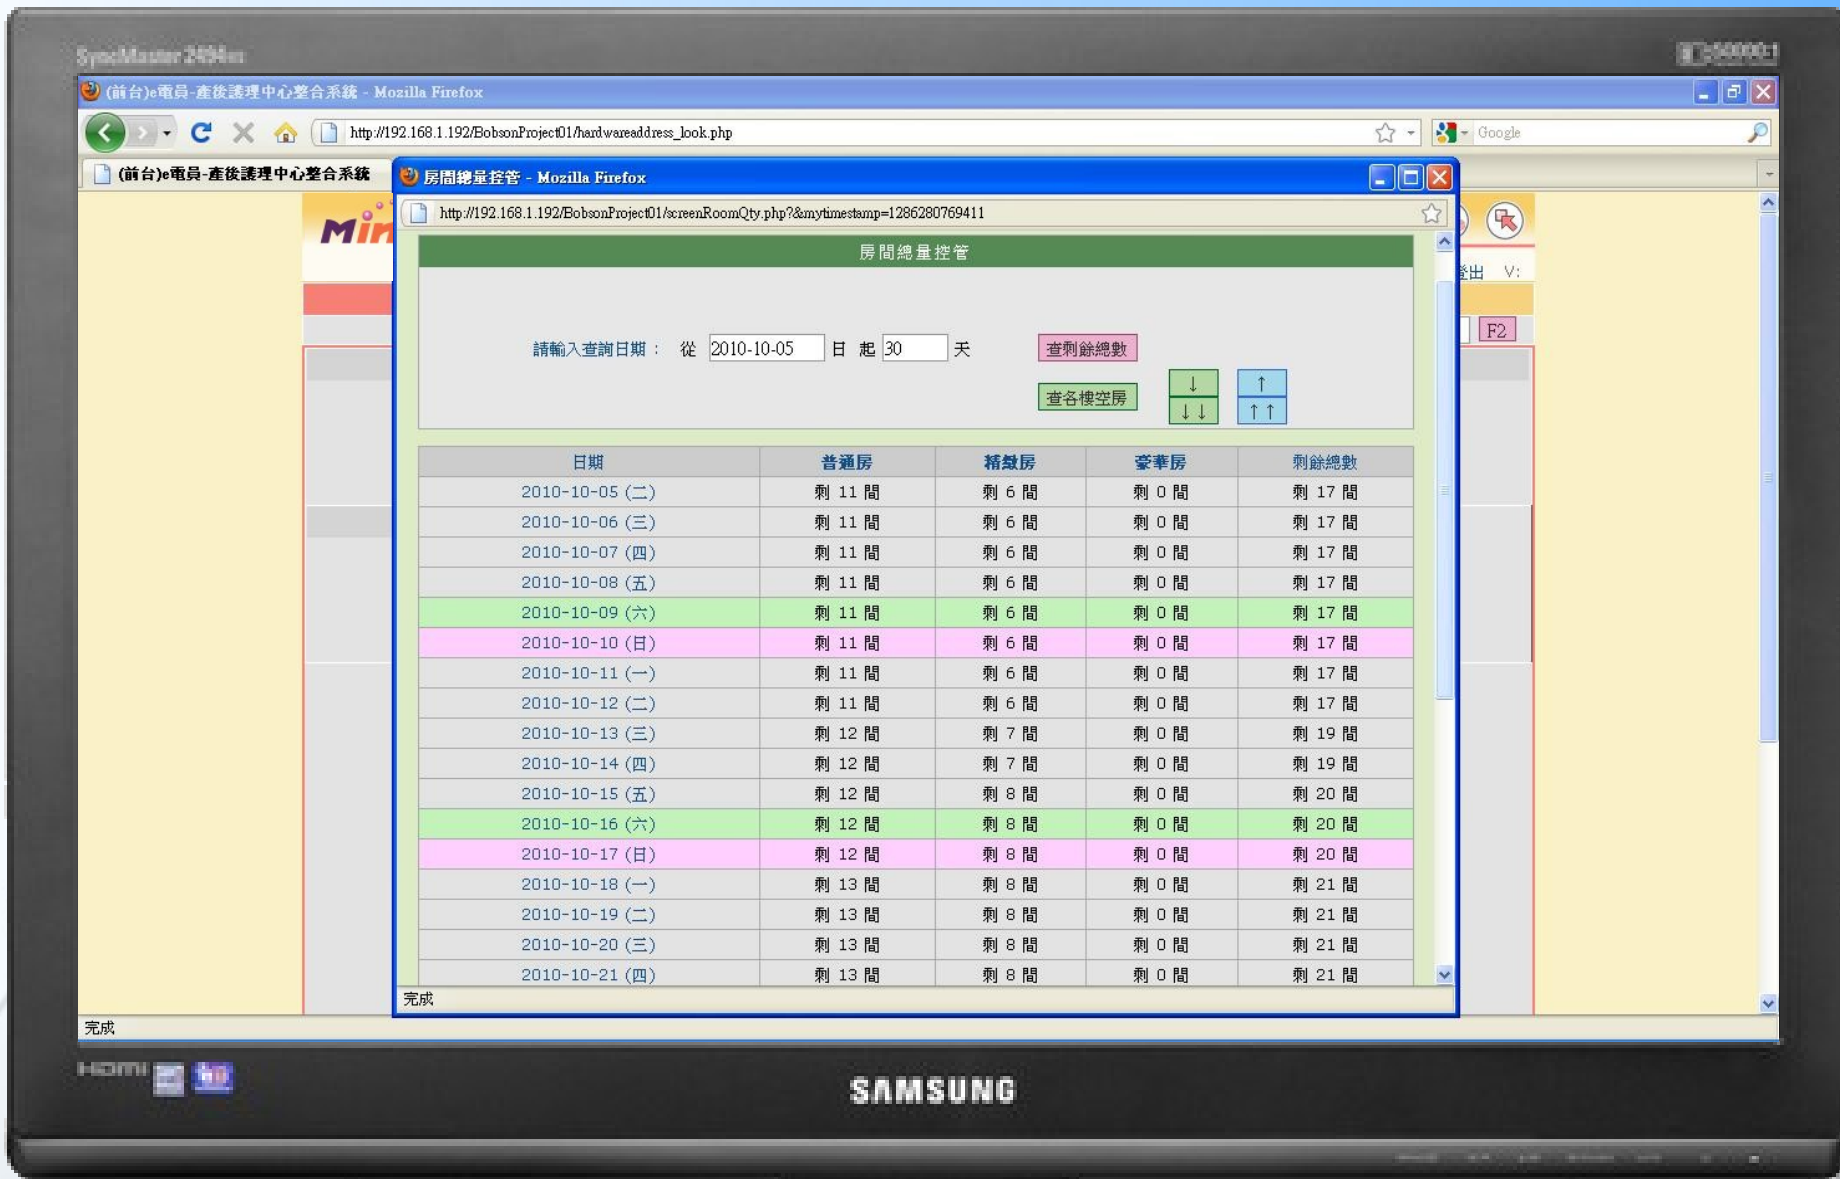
SyncMaster 2494HM

(前台)e電員-產後護理中心整合系統 - Mozilla Firefox

http://192.168.1.192/BobsonProject01/hardwareaddress_look.php

Google

(前台)e電員-產後護理中心整合系統

房間總量控管 - Mozilla Firefox

http://192.168.1.192/BobsonProject01/screenRoomQty.php?&mytimestamp=1286280769411

房間總量控管

請輸入查詢日期： 從 2010-10-05 日 起 30 天

查剩餘總數

查各樓空房

↓ ↓↓

↑ ↑↑

登出 V:

F2

| 日期 | 普通房 | 精緻房 | 豪華房 | 剩餘總數 |
|---|---|---|---|---|
| 2010-10-05 (二) | 剩 11 間 | 剩 6 間 | 剩 0 間 | 剩 17 間 |
| 2010-10-06 (三) | 剩 11 間 | 剩 6 間 | 剩 0 間 | 剩 17 間 |
| 2010-10-07 (四) | 剩 11 間 | 剩 6 間 | 剩 0 間 | 剩 17 間 |
| 2010-10-08 (五) | 剩 11 間 | 剩 6 間 | 剩 0 間 | 剩 17 間 |
| 2010-10-09 (六) | 剩 11 間 | 剩 6 間 | 剩 0 間 | 剩 17 間 |
| 2010-10-10 (日) | 剩 11 間 | 剩 6 間 | 剩 0 間 | 剩 17 間 |
| 2010-10-11 (一) | 剩 11 間 | 剩 6 間 | 剩 0 間 | 剩 17 間 |
| 2010-10-12 (二) | 剩 11 間 | 剩 6 間 | 剩 0 間 | 剩 17 間 |
| 2010-10-13 (三) | 剩 12 間 | 剩 7 間 | 剩 0 間 | 剩 19 間 |
| 2010-10-14 (四) | 剩 12 間 | 剩 7 間 | 剩 0 間 | 剩 19 間 |
| 2010-10-15 (五) | 剩 12 間 | 剩 8 間 | 剩 0 間 | 剩 20 間 |
| 2010-10-16 (六) | 剩 12 間 | 剩 8 間 | 剩 0 間 | 剩 20 間 |
| 2010-10-17 (日) | 剩 12 間 | 剩 8 間 | 剩 0 間 | 剩 20 間 |
| 2010-10-18 (一) | 剩 13 間 | 剩 8 間 | 剩 0 間 | 剩 21 間 |
| 2010-10-19 (二) | 剩 13 間 | 剩 8 間 | 剩 0 間 | 剩 21 間 |
| 2010-10-20 (三) | 剩 13 間 | 剩 8 間 | 剩 0 間 | 剩 21 間 |
| 2010-10-21 (四) | 剩 13 間 | 剩 8 間 | 剩 0 間 | 剩 21 間 |

完成

完成

HDMI

SAMSUNG